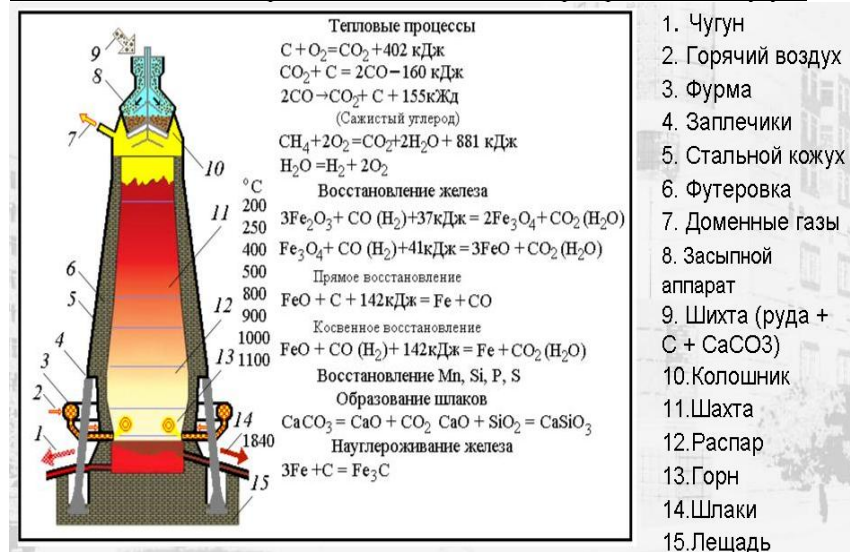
Тепловые процессы
$C + O_2 = CO_2 + 402$ кДж
$CO_2 + C = 2CO - 160$ кДж
$2CO \rightarrow CO_2 + C + 155$кЖд
(Сажистый углерод)
$CH_4 + 2O_2 = CO_2 + 2H_2O + 881$ кДж
$H_2O = H_2 + 2O_2$
Восстановление железа
$3Fe_2O_3 + CO (H_2) + 37$кДж $= 2Fe_3O_4 + CO_2 (H_2O)$
$Fe_3O_4 + CO (H_2) + 41$кДж $= 3FeO + CO_2 (H_2O)$
Прямое восстановление
$FeO + C + 142$кДж $= Fe + CO$
Косвенное восстановление
$FeO + CO (H_2) + 142$кДж $= Fe + CO_2 (H_2O)$
Восстановление Mn, Si, P, S
Образование шлаков
$CaCO_3 = CaO + CO_2$ $CaO + SiO_2 = CaSiO_3$
Науглероживание железа
$3Fe + C = Fe_3C$

°C
200
250
400
500
800
900
1000
1100
1840

9
8
7
10
11
6
5
12
4
13
3
2
14
1
15

1. Чугун
2. Горячий воздух
3. Фурма
4. Заплечики
5. Стальной кожух
6. Футеровка
7. Доменные газы
8. Засыпной аппарат
9. Шихта (руда + С + CaCO3)
10.Колошник
11.Шахта
12.Распар
13.Горн
14.Шлаки
15.Лещадь